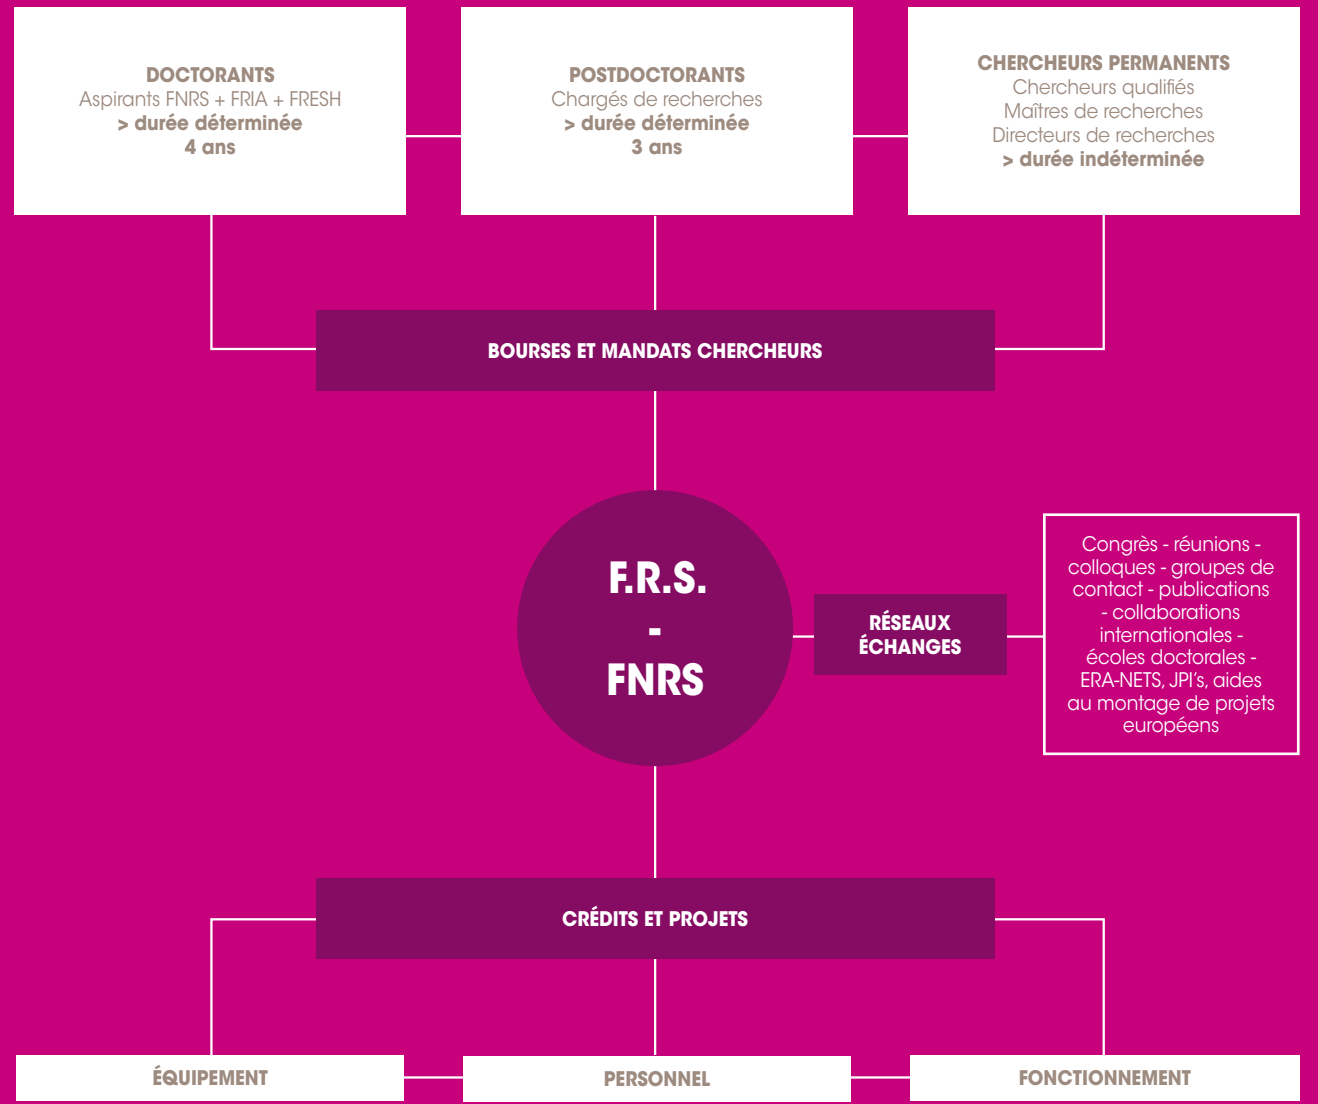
DOCTORANTS
Aspirants FNRS + FRIA + FRESH
> durée déterminée
4 ans

POSTDOCTORANTS
Chargés de recherches
> durée déterminée
3 ans

CHERCHEURS PERMANENTS
Chercheurs qualifiés
Maîtres de recherches
Directeurs de recherches
> durée indéterminée

BOURSES ET MANDATS CHERCHEURS

F.R.S.
-
FNRS

RÉSEAUX
ÉCHANGES

Congrès - réunions - colloques - groupes de contact - publications - collaborations internationales - écoles doctorales - ERA-NETS, JPI's, aides au montage de projets européens

CRÉDITS ET PROJETS

ÉQUIPEMENT

PERSONNEL

FONCTIONNEMENT